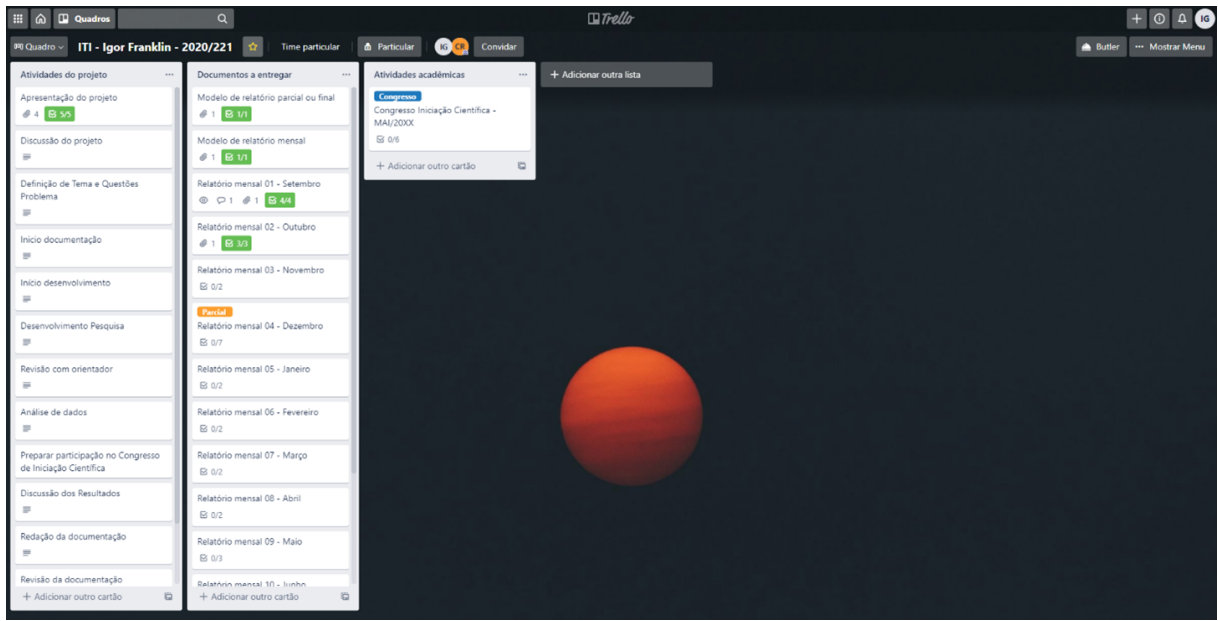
Quadros

Trello

IG

Quadro ITI - Igor Franklin - 2020/221 Time particular Particular IG CB Convidar

Butler ··· Mostrar Menu

Atividades do projeto ···

Apresentação do projeto
4 5/5

Discussão do projeto

Definição de Tema e Questões Problema

Inicio documentação

Início desenvolvimento

Desenvolvimento Pesquisa

Revisão com orientador

Análise de dados

Preparar participação no Congresso de Iniciação Científica

Discussão dos Resultados

Redação da documentação

Revisão da documentação

+ Adicionar outro cartão

Documentos a entregar ···

Modelo de relatório parcial ou final
1 1/1

Modelo de relatório mensal
1 1/1

Relatório mensal 01 - Setembro
1 1 4/4

Relatório mensal 02 - Outubro
1 3/3

Relatório mensal 03 - Novembro
0/2

Parcial
Relatório mensal 04 - Dezembro
0/7

Relatório mensal 05 - Janeiro
0/2

Relatório mensal 06 - Fevereiro
0/2

Relatório mensal 07 - Março
0/2

Relatório mensal 08 - Abril
0/2

Relatório mensal 09 - Maio
0/3

Relatório mensal 10 - Junho

+ Adicionar outro cartão

Atividades acadêmicas ···

Congresso
Congresso Iniciação Científica - MAI/20XX
0/6

+ Adicionar outro cartão

+ Adicionar outra lista